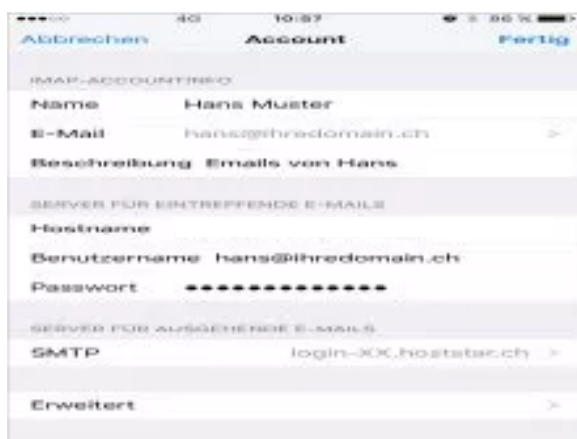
4G 10:57 86 %

Abbrechen Account Fertig

IMAP-ACCOUNTINFO

Name Hans Muster

E-Mail hans@ihredomain.ch >

Beschreibung Emails von Hans

SERVER FÜR EINTREFFENDE E-MAILS

Hostname

Benutzername hans@ihredomain.ch

Passwort ••••••••••••••

SERVER FÜR AUSGEHENDE E-MAILS

SMTP login-XX.hoststar.ch >

Erweitert >